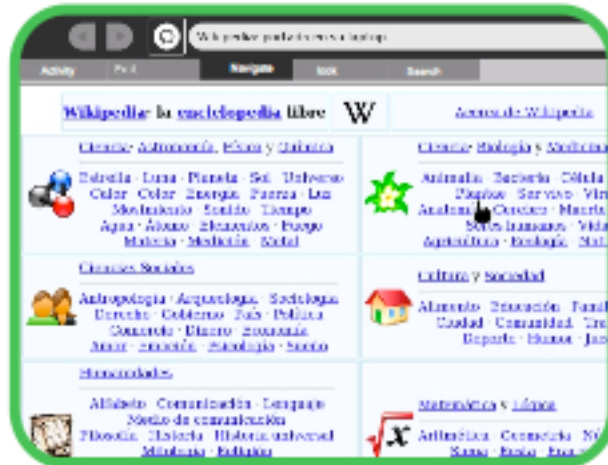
Wikipedia: portada en esta laptop

Activity Edit Navigate Tools Search

Wikipedia: la enciclopedia libre W

Acerca de Wikipedia

Ciencia: Astronomía, Física y Química

Estrella · Luna · Planeta · Sol · Universo
Calor · Color · Energía · Fuerza · Luz
Movimiento · Sonido · Tiempo
Agua · Átomo · Elementos · Fuego
Materia · Medición · Metal

Ciencia: Biología y Medicina

Animales · Bacteria · Célula
Plantas · Ser vivo · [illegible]
Anatomía · Cerebro · Muerte
Seres humanos · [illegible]
Agricultura · Ecología · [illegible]

Ciencias Sociales

Antropología · Arqueología · Sociología
Derecho · Gobierno · País · Política
Comercio · Dinero · Economía
Amor · Emoción · Psicología · Sueño

Cultura y Sociedad

Alimento · Educación · Famil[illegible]
Ciudad · Comunidad · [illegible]
Deporte · Humor · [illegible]

Humanidades

Alfabeto · Comunicación · Lenguaje
Medio de comunicación
Filosofía · Historia · Historia universal
Mitología · Religión

Matemática y Lógica

Aritmética · Geometría · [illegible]
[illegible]